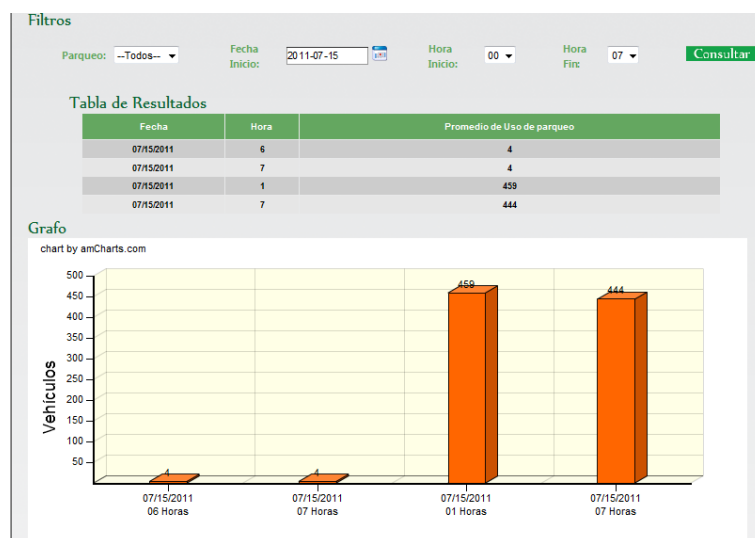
Filtros

Parqueo: --Todos--

Fecha Inicio: 2011-07-15

Hora Inicio: 00

Hora Fin: 07

Consultar

Tabla de Resultados

| Fecha | Hora | Promedio de Uso de parqueo |
|---|---|---|
| 07/15/2011 | 6 | 4 |
| 07/15/2011 | 7 | 4 |
| 07/15/2011 | 1 | 459 |
| 07/15/2011 | 7 | 444 |

Grafo

chart by amCharts.com

Vehiculos

500
450
400
350
300
250
200
150
100
50

4
4
459
444

07/15/2011 06 Horas
07/15/2011 07 Horas
07/15/2011 01 Horas
07/15/2011 07 Horas